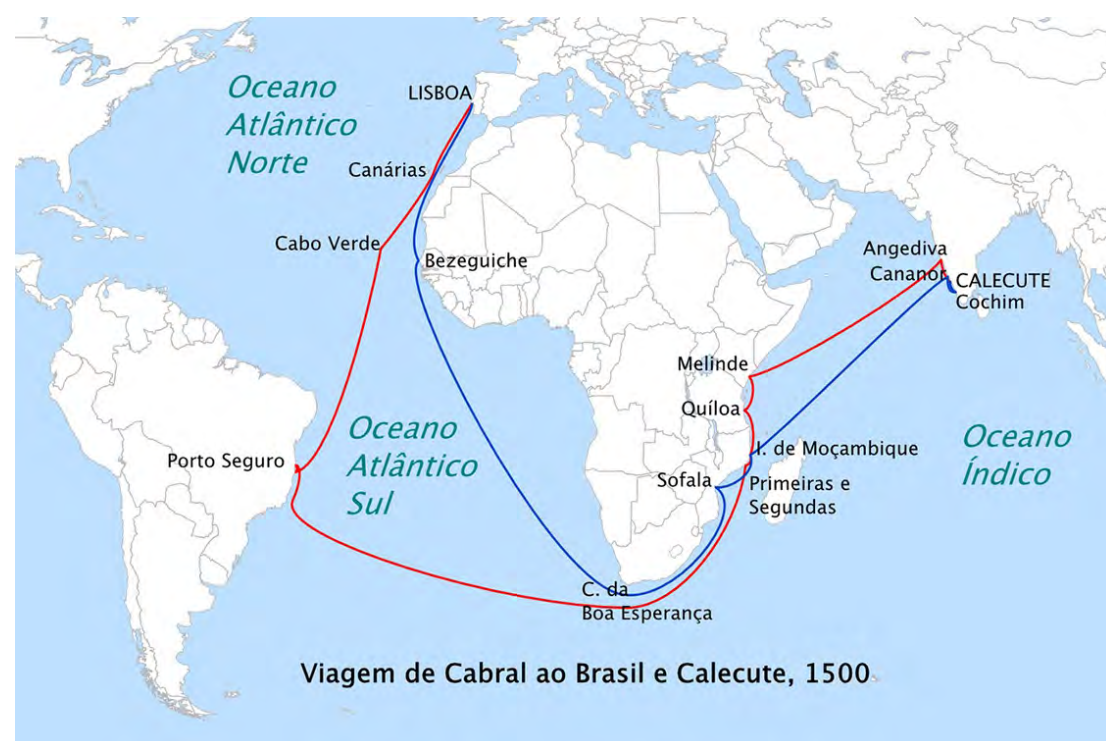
Oceano Atlântico Norte

LISBOA

Canárias

Cabo Verde

Bezeguiche

Angediva

Cananor

CALECUTE

Cochim

Melinde

Quíloa

Oceano Atlântico Sul

I. de Moçambique

Oceano Índico

Porto Seguro

Sofala

Primeiras e Segundas

C. da Boa Esperança

Viagem de Cabral ao Brasil e Calecute, 1500